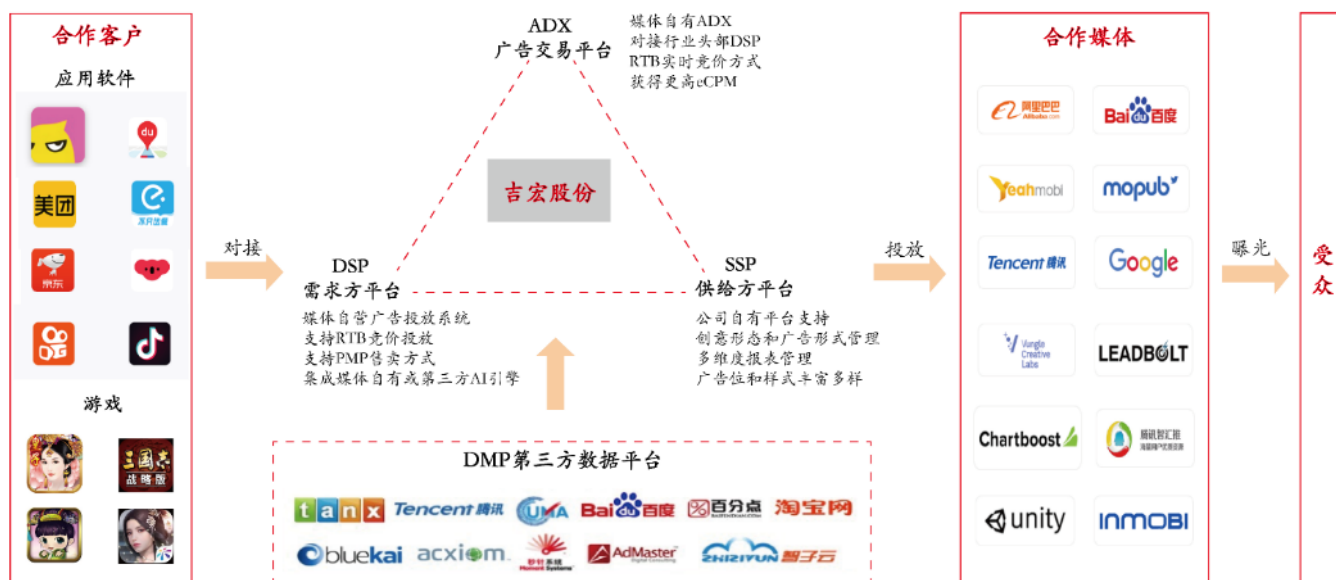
合作客户

应用软件

美团

京东

游戏

三国志 战略版

对接

ADX
广告交易平台

媒体自有ADX
对接行业头部DSP
RTB实时竞价方式
获得更高eCPM

吉宏股份

DSP
需求方平台

媒体自营广告投放系统
支持RTB竞价投放
支持PMP售卖方式
集成媒体自有或第三方AI引擎

SSP
供给方平台

公司自有平台支持
创意形态和广告形式管理
多维度报表管理
广告位和样式丰富多样

DMP第三方数据平台

tanx Tencent 腾讯 UMA Baidu百度 百分点 淘宝网
bluekai acxiom AdMaster ZHIZIYUN 智子云

投放

合作媒体

阿里巴巴 Alibaba.com
Baidu百度
Yeahmobi
mopub
Tencent 腾讯
Google
Vungle Creative Labs
LEADBOLT
Chartboost
盾讯智汇推
unity
INMOBI

曝光

受众